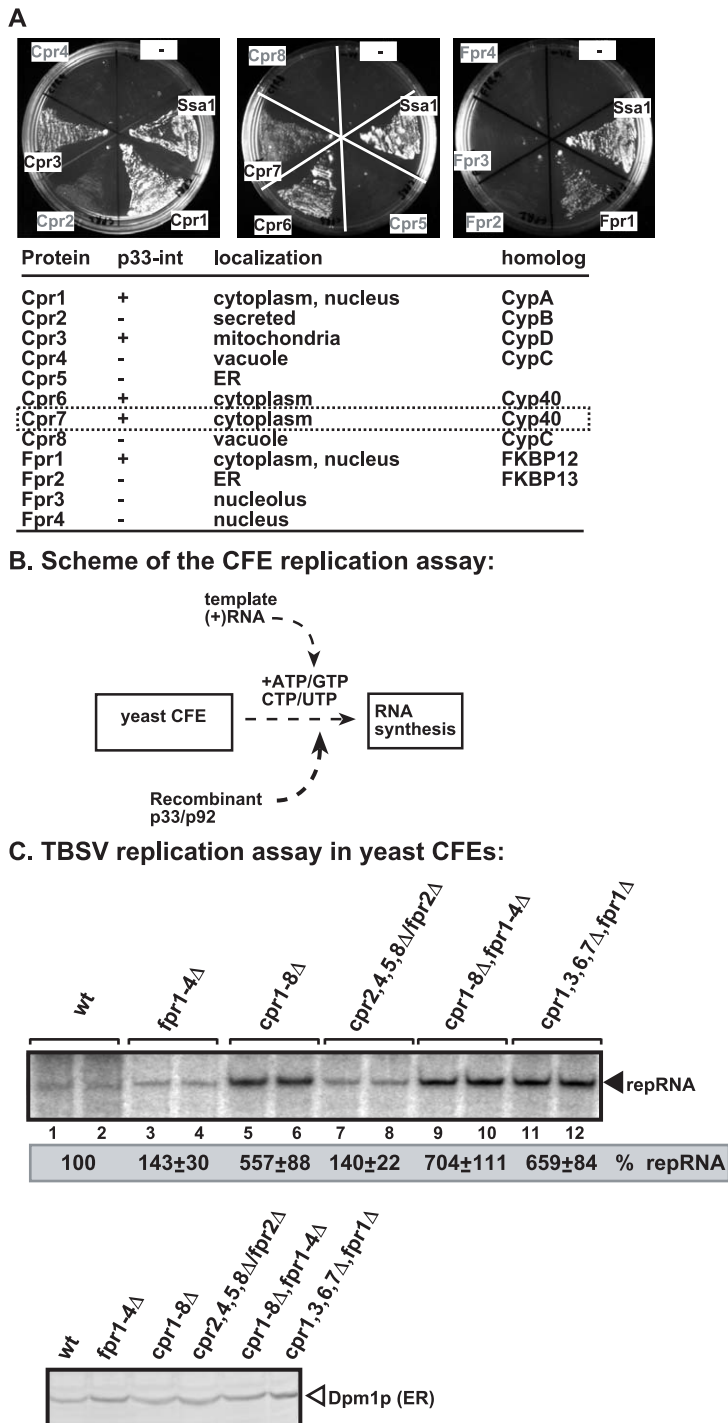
A

Cpr4 - Ssa1 Cpr3 Cpr2 Cpr1

Cpr8 - Ssa1 Cpr7 Cpr6 Cpr5

Fpr4 - Ssa1 Fpr3 Fpr2 Fpr1

| Protein | p33-int | localization | homolog |
|---|---|---|---|
| Cpr1 | + | cytoplasm, nucleus | CypA |
| Cpr2 | - | secreted | CypB |
| Cpr3 | + | mitochondria | CypD |
| Cpr4 | - | vacuole | CypC |
| Cpr5 | - | ER | |
| Cpr6 | + | cytoplasm | Cyp40 |
| Cpr7 | + | cytoplasm | Cyp40 |
| Cpr8 | - | vacuole | CypC |
| Fpr1 | + | cytoplasm, nucleus | FKBP12 |
| Fpr2 | - | ER | FKBP13 |
| Fpr3 | - | nucleolus | |
| Fpr4 | - | nucleus | |

B. Scheme of the CFE replication assay:

template (+)RNA

+ATP/GTP CTP/UTP

yeast CFE

RNA synthesis

Recombinant p33/p92

C. TBSV replication assay in yeast CFEs:

wt fpr1-4Δ cpr1-8Δ cpr2,4,5,8Δ/fpr2Δ cpr1-8Δ,fpr1-4Δ cpr1,3,6,7Δ,fpr1Δ

repRNA

1 2 3 4 5 6 7 8 9 10 11 12

100 143±30 557±88 140±22 704±111 659±84 % repRNA

wt fpr1-4Δ cpr1-8Δ cpr2,4,5,8Δ/fpr2Δ cpr1-8Δ,fpr1-4Δ cpr1,3,6,7Δ,fpr1Δ

Dpm1p (ER)